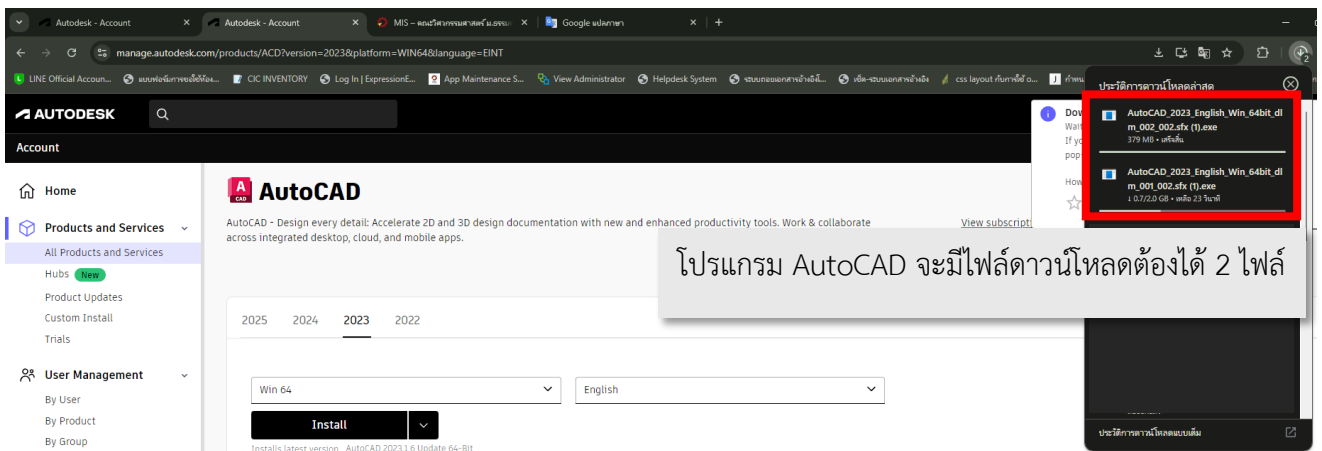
Autodesk - Account × Autodesk - Account × MIS – คณะวิศวกรรมศาสตร์ ม.ธรรม × Google แปลภาษา × +

manage.autodesk.com/products/ACD?version=2023&platform=WIN64&language=EINT

LINE Official Accoun... แบบฟอร์มการขอใช้ห้อง... CIC INVENTORY Log In | ExpressionE... App Maintenance S... View Administrator Helpdesk System ระบบขอเอกสารอ้างอิง... เช็ค-ระบบเอกสารอ้างอิง css layout กับการใช้ o... กำหนด

AUTODESK

Account

Home

Products and Services

All Products and Services

Hubs New

Product Updates

Custom Install

Trials

User Management

By User

By Product

By Group

AutoCAD

AutoCAD - Design every detail: Accelerate 2D and 3D design documentation with new and enhanced productivity tools. Work & collaborate across integrated desktop, cloud, and mobile apps.

View subscripti

2025 2024 2023 2022

Win 64

English

Install

Installs latest version - AutoCAD 2023.1.6 Update 64-Bit

Dov
Wait
If yo
pop
How

ประวัติการดาวน์โหลดล่าสุด

AutoCAD_2023_English_Win_64bit_dlm_002_002.sfx (1).exe
379 MB • เสร็จสิ้น

AutoCAD_2023_English_Win_64bit_dlm_001_002.sfx (1).exe
↓ 0.7/2.0 GB • เหลือ 23 วินาที

ประวัติการดาวน์โหลดแบบเต็ม

โปรแกรม AutoCAD จะมีไฟล์ดาวน์โหลดต้องได้ 2 ไฟล์